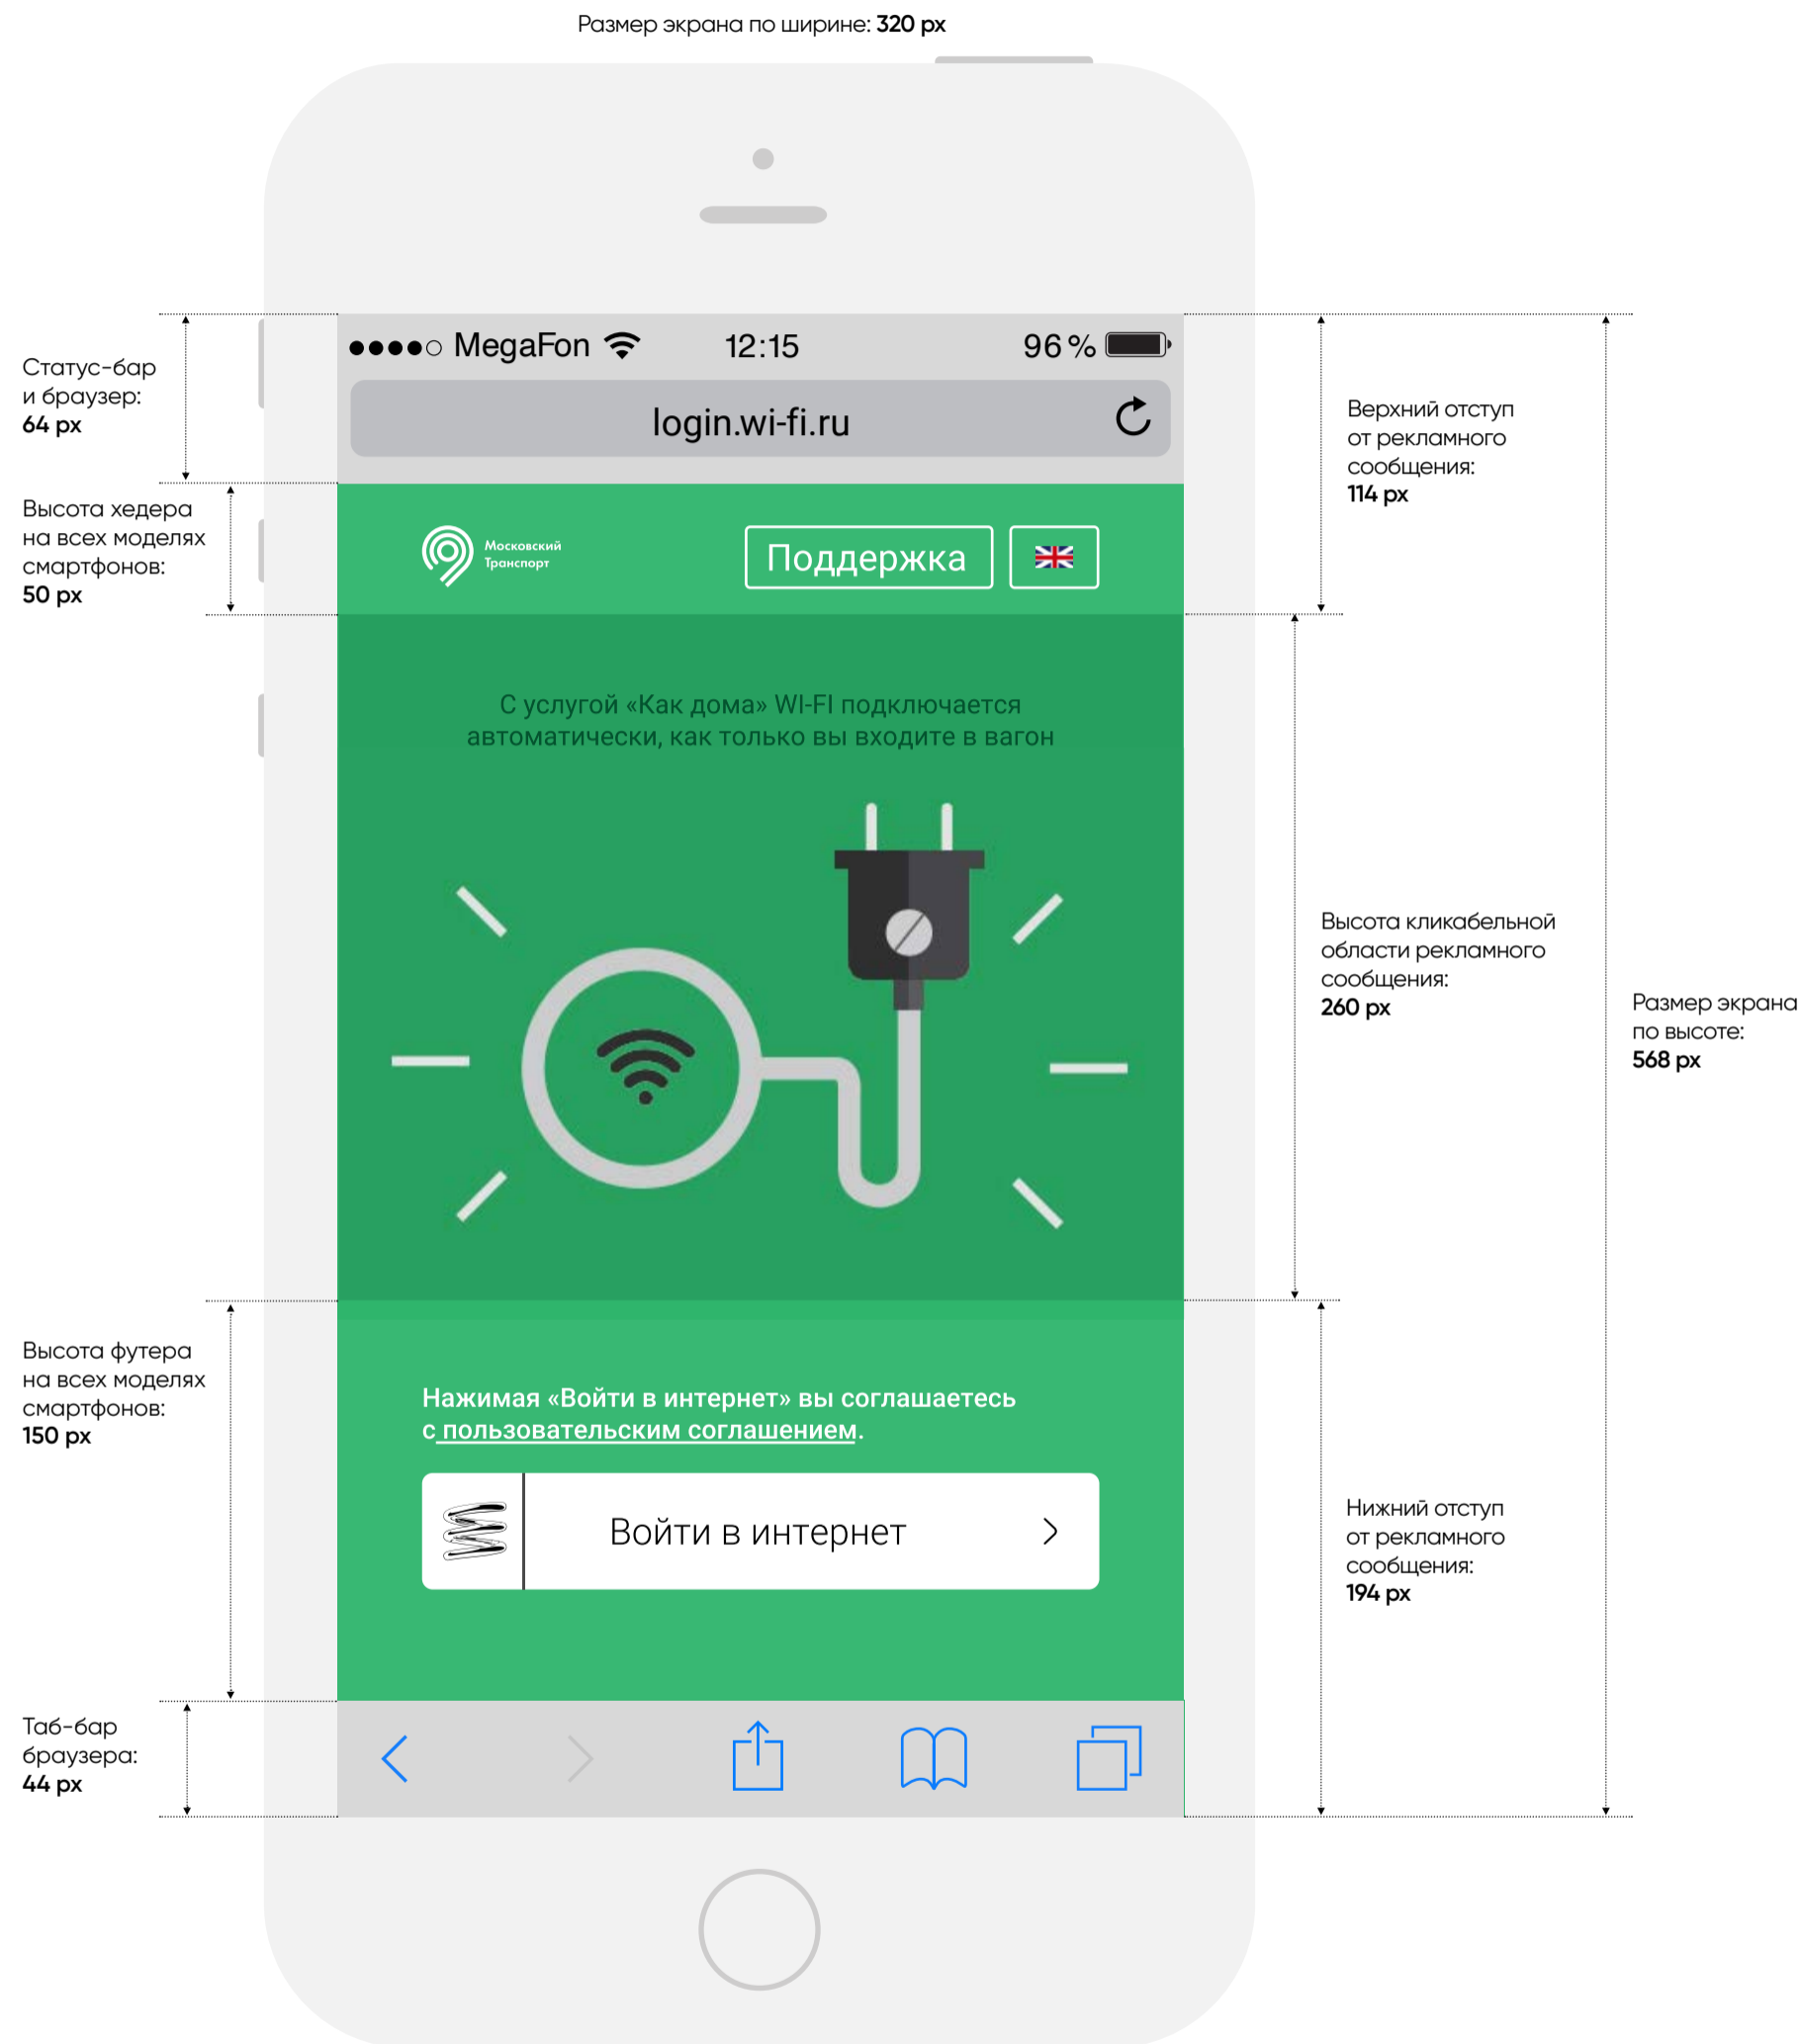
Размер экрана по ширине: **320 px**

Статус-бар и браузер: **64 px**

Высота хедера на всех моделях смартфонов: **50 px**

●●●●○ MegaFon 12:15 96 %

login.wi-fi.ru

Московский Транспорт

Поддержка

С услугой «Как дома» WI-FI подключается автоматически, как только вы входите в вагон

Верхний отступ от рекламного сообщения: **114 px**

Высота кликабельной области рекламного сообщения: **260 px**

Размер экрана по высоте: **568 px**

Высота футера на всех моделях смартфонов: **150 px**

Нажимая «Войти в интернет» вы соглашаетесь с пользовательским соглашением.

Войти в интернет

Нижний отступ от рекламного сообщения: **194 px**

Таб-бар браузера: **44 px**